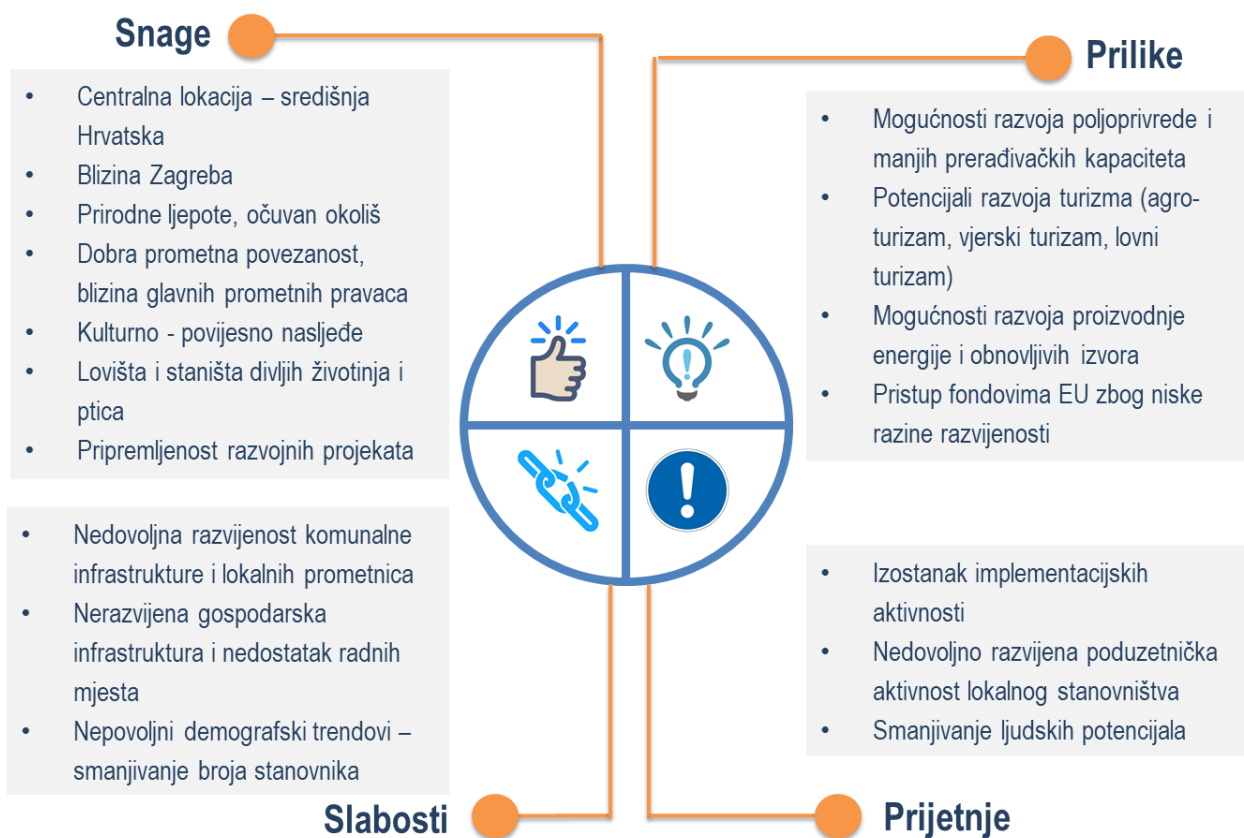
Snage

- Centralna lokacija – središnja Hrvatska
- Blizina Zagreba
- Prirodne ljepote, očuvan okoliš
- Dobra prometna povezanost, blizina glavnih prometnih pravaca
- Kulturno - povijesno nasljeđe
- Lovišta i staništa divljih životinja i ptica
- Pripremljenost razvojnih projekata

Prilike

- Mogućnosti razvoja poljoprivrede i manjih prerađivačkih kapaciteta
- Potencijali razvoja turizma (agroturizam, vjerski turizam, lovni turizam)
- Mogućnosti razvoja proizvodnje energije i obnovljivih izvora
- Pristup fondovima EU zbog niske razine razvijenosti

- Nedovoljna razvijenost komunalne infrastrukture i lokalnih prometnica
- Nerazvijena gospodarska infrastruktura i nedostatak radnih mjesta
- Nepovoljni demografski trendovi – smanjivanje broja stanovnika

Slabosti

- Izostanak implementacijskih aktivnosti
- Nedovoljno razvijena poduzetnička aktivnost lokalnog stanovništva
- Smanjivanje ljudskih potencijala

Prijetnje